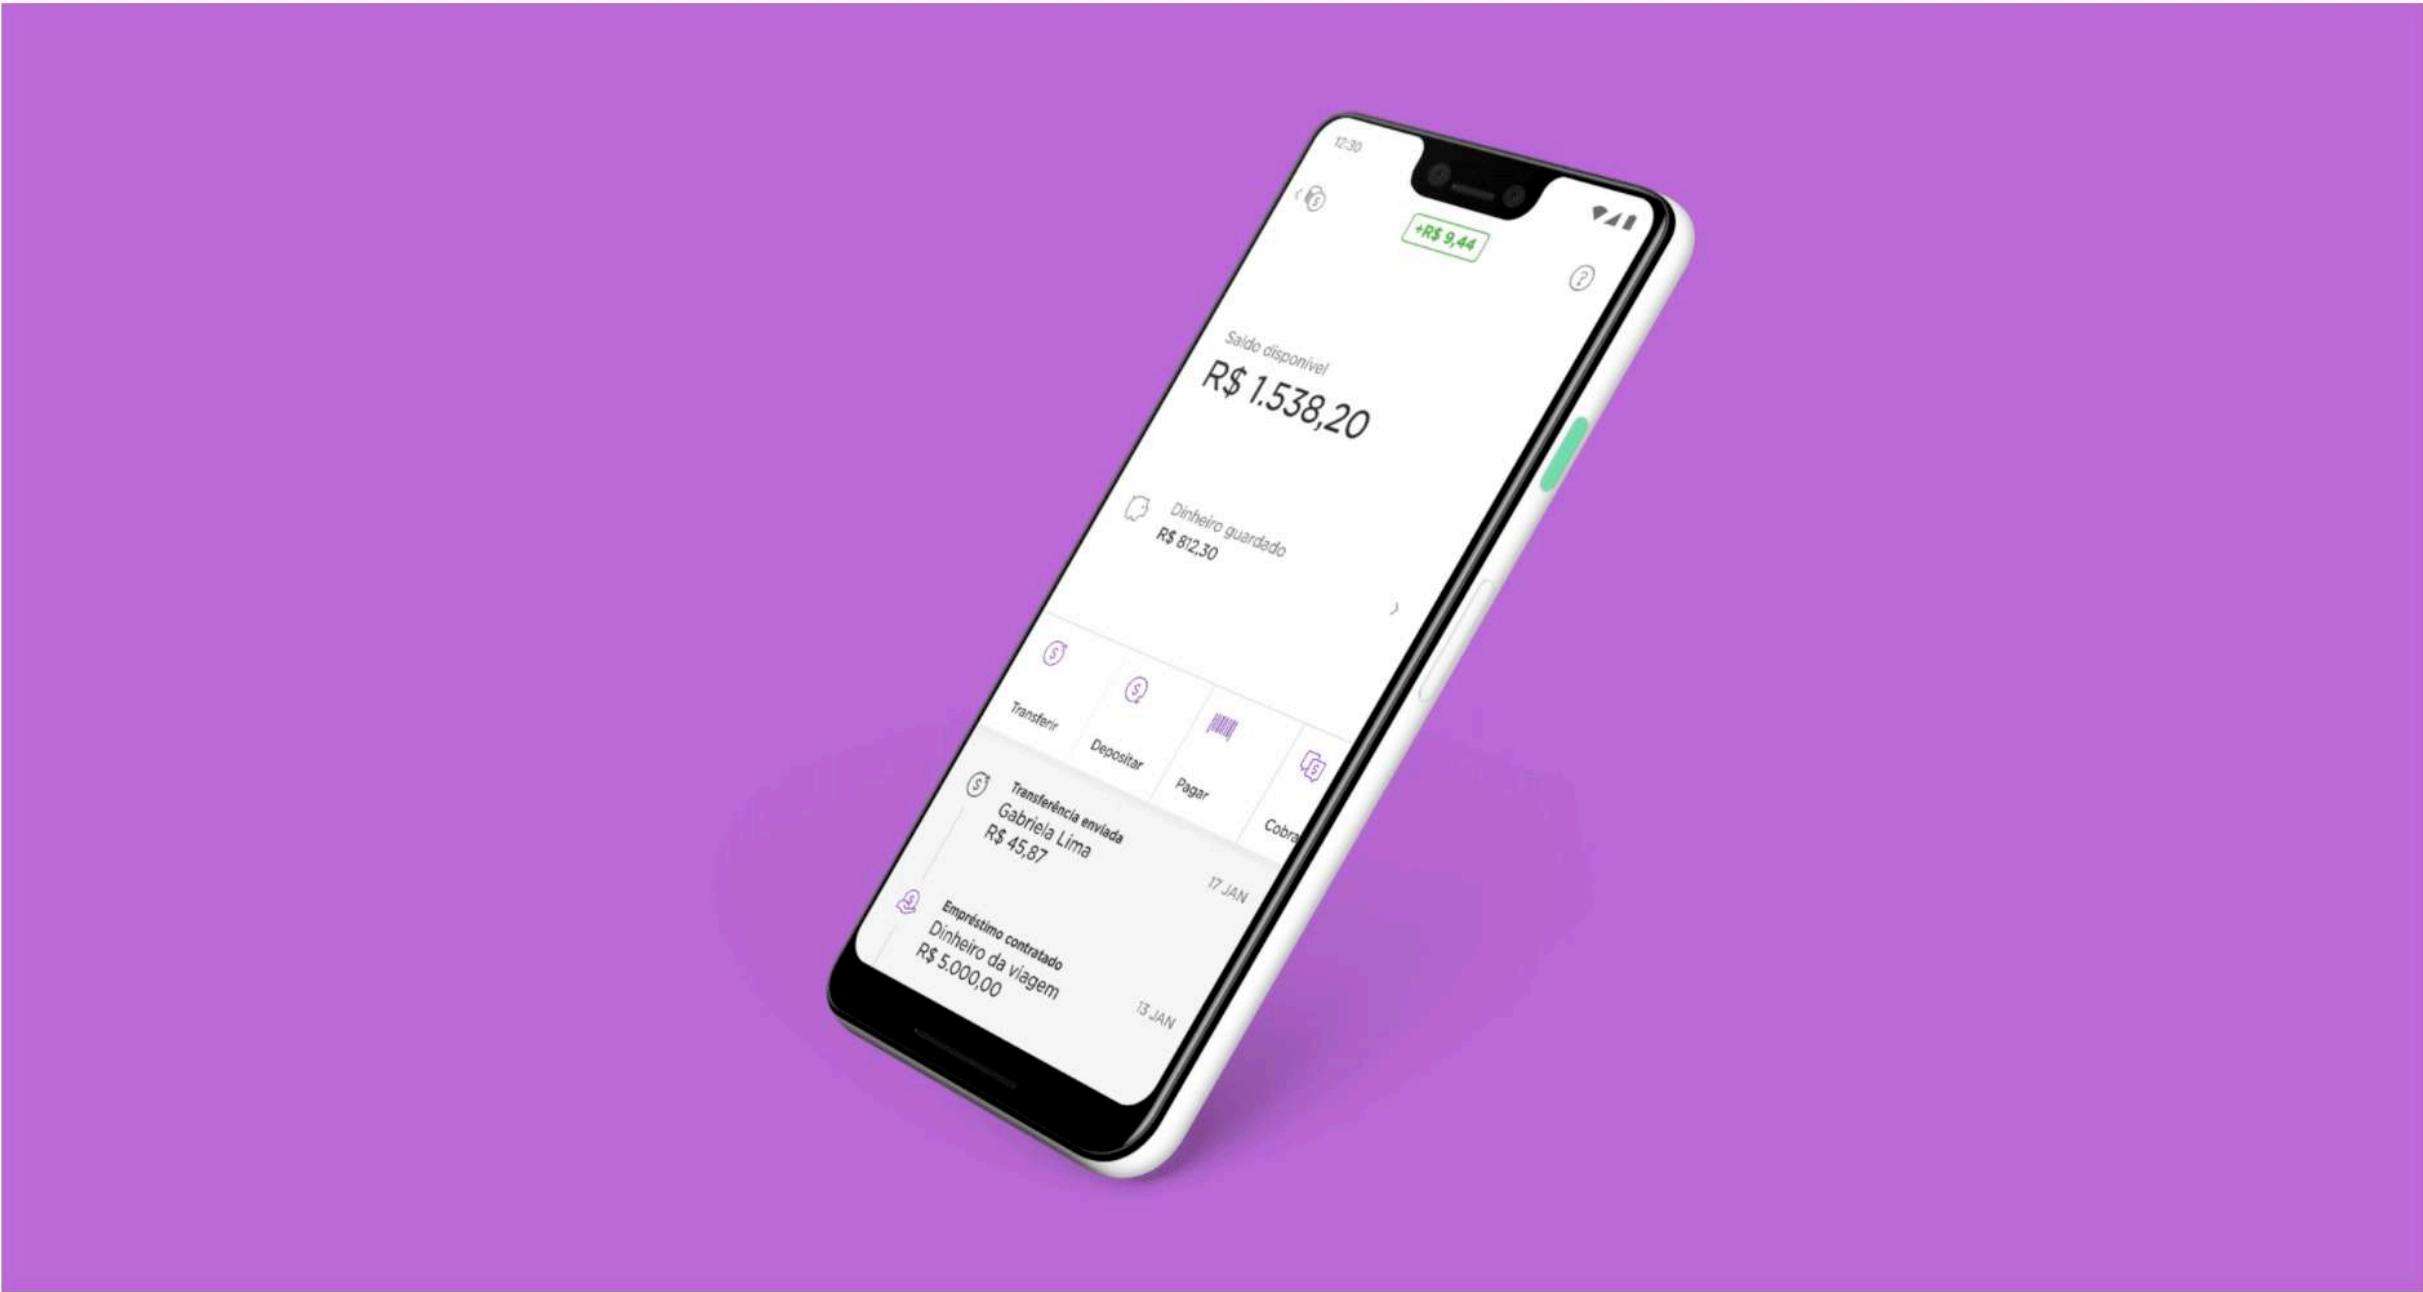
12:30

+R$ 9,44

Saldo disponível
R$ 1.538,20

Dinheiro guardado
R$ 812,30

Transferir
Depositar
Pagar
Cobra

Transferência enviada
Gabriela Lima
R$ 45,87
17 JAN

Empréstimo contratado
Dinheiro da viagem
R$ 5.000,00
13 JAN